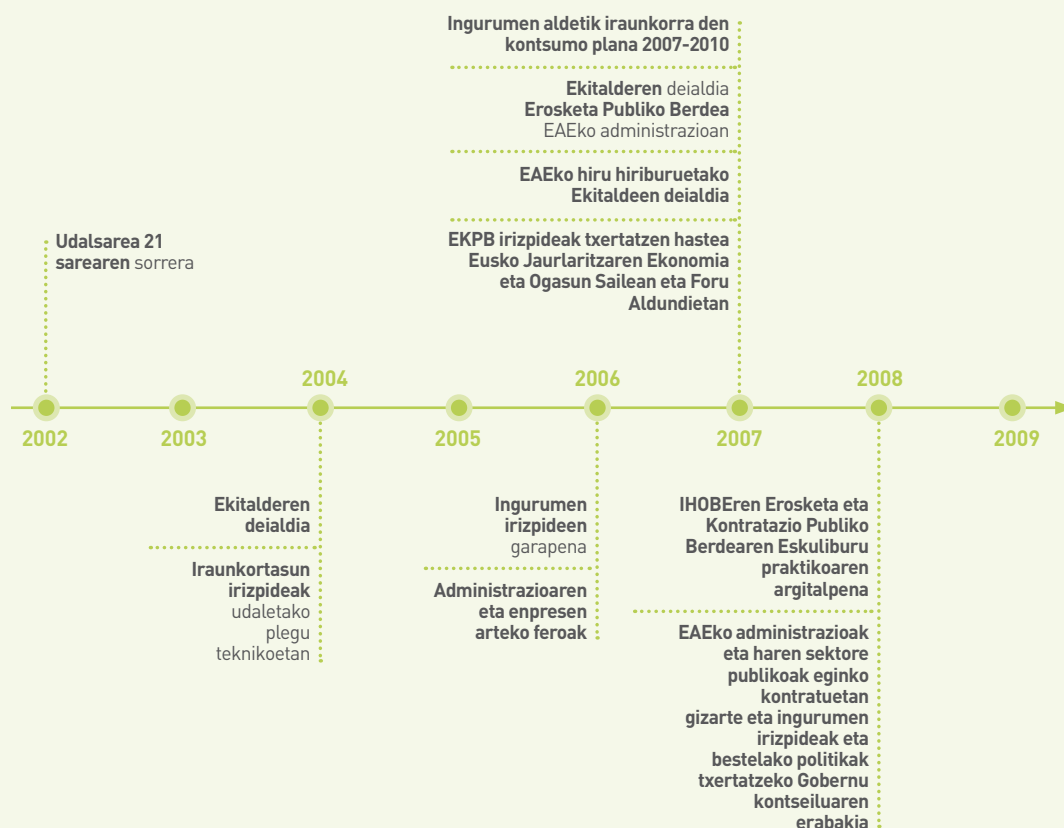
Ingurumen aldetik iraunkorra den kontsumo plana 2007-2010

Ekitalderen deialdia
Erosketa Publiko Berdea
EAEko administrazioan

EAEko hiru hiriburuetako Ekitaldeen deialdia

EKPB irizpideak txertatzen hastea Eusko Jaurlaritzaren Ekonomia eta Ogasun Sailean eta Foru Aldundietan

Udalsarea 21 sarearen sorrera

2002
2003
2004
2005
2006
2007
2008
2009

Ekitalderen deialdia

Iraunkortasun irizpideak udaletako plegu teknikoetan

Ingurumen irizpideen garapena

Administrazioaren eta enpresen arteko feroak

IHOBEren Erosketa eta Kontratazio Publiko Berdearen Eskuliburu praktikoaren argitalpena

EAEko administrazioak eta haren sektore publikoak eginko kontratuetan gizarte eta ingurumen irizpideak eta bestelako politikak txertatzeko Gobernu kontseiluaren erabakia